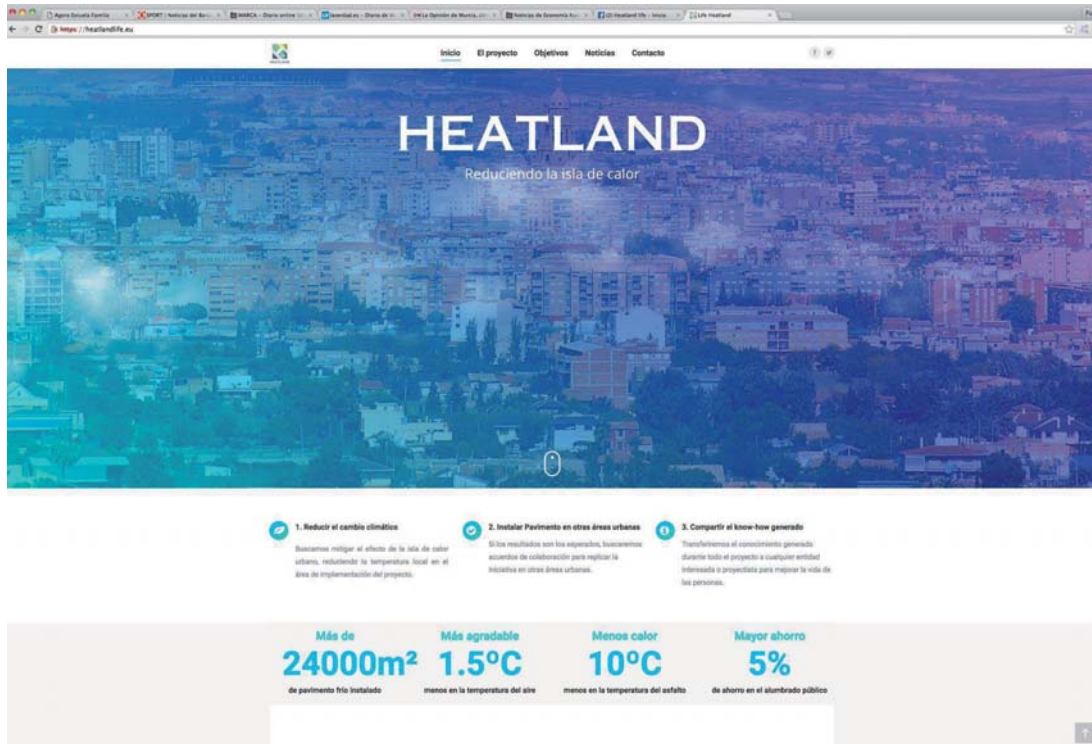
https://heatlandlife.eu

Inicio El proyecto Objetivos Noticias Contacto

HEATLAND

Reduciendo la isla de calor

1. Reducir el cambio climático

Buscamos mitigar el efecto de la isla de calor urbano, reduciendo la temperatura local en el área de implementación del proyecto.

2. Instalar Pavimento en otras áreas urbanas

Si los resultados son los esperados, buscaremos acuerdos de colaboración para replicar la iniciativa en otras áreas urbanas.

3. Compartir el know-how generado

Transferiremos el conocimiento generado durante todo el proyecto a cualquier entidad interesada o proyectista para mejorar la vida de las personas.

| Más de | Más agradable | Menos calor | Mayor ahorro |
|---|---|---|---|
| 24000m² | 1.5°C | 10°C | 5% |
| de pavimento frío instalado | menos en la temperatura del aire | menos en la temperatura del asfalto | de ahorro en el alumbrado público |